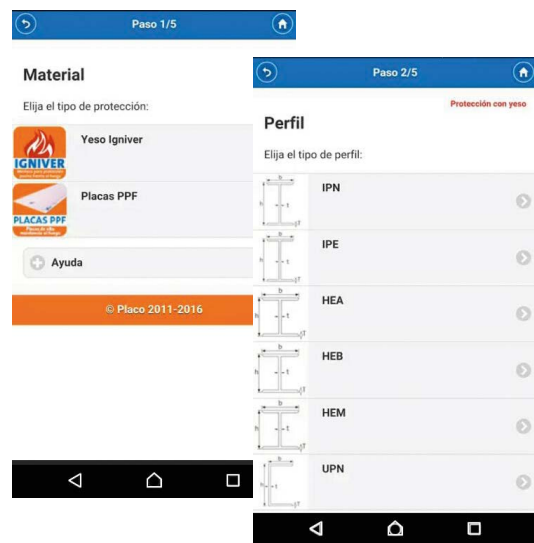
Paso 1/5

Material

Elija el tipo de protección:

IGNIVER

Yeso Igniver

PLACAS PPF

Placas PPF

Ayuda

© Placo 2011-2016

Paso 2/5

Protección con yeso

Perfil

Elija el tipo de perfil:

IPN

IPE

HEA

HEB

HEM

UPN